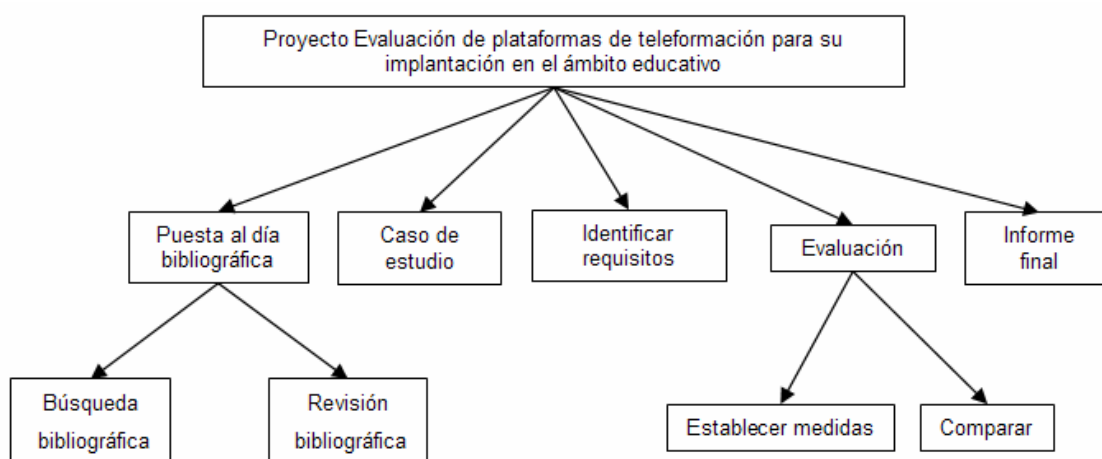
Proyecto Evaluación de plataformas de teleformación para su implantación en el ámbito educativo

Puesta al día bibliográfica

Caso de estudio

Identificar requisitos

Evaluación

Informe final

Búsqueda bibliográfica

Revisión bibliográfica

Establecer medidas

Comparar